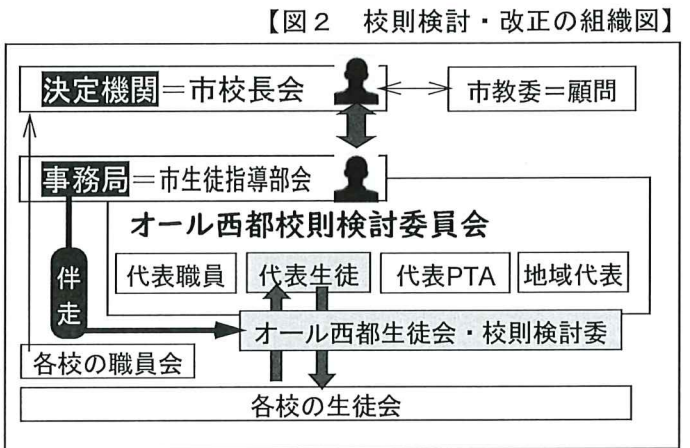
【図２　校則検討・改正の組織図】

決定機関＝市校長会

市教委＝顧問

事務局＝市生徒指導部会

オール西都校則検討委員会

代表職員

代表生徒

代表PTA

地域代表

伴走

オール西都生徒会・校則検討委

各校の職員会

各校の生徒会